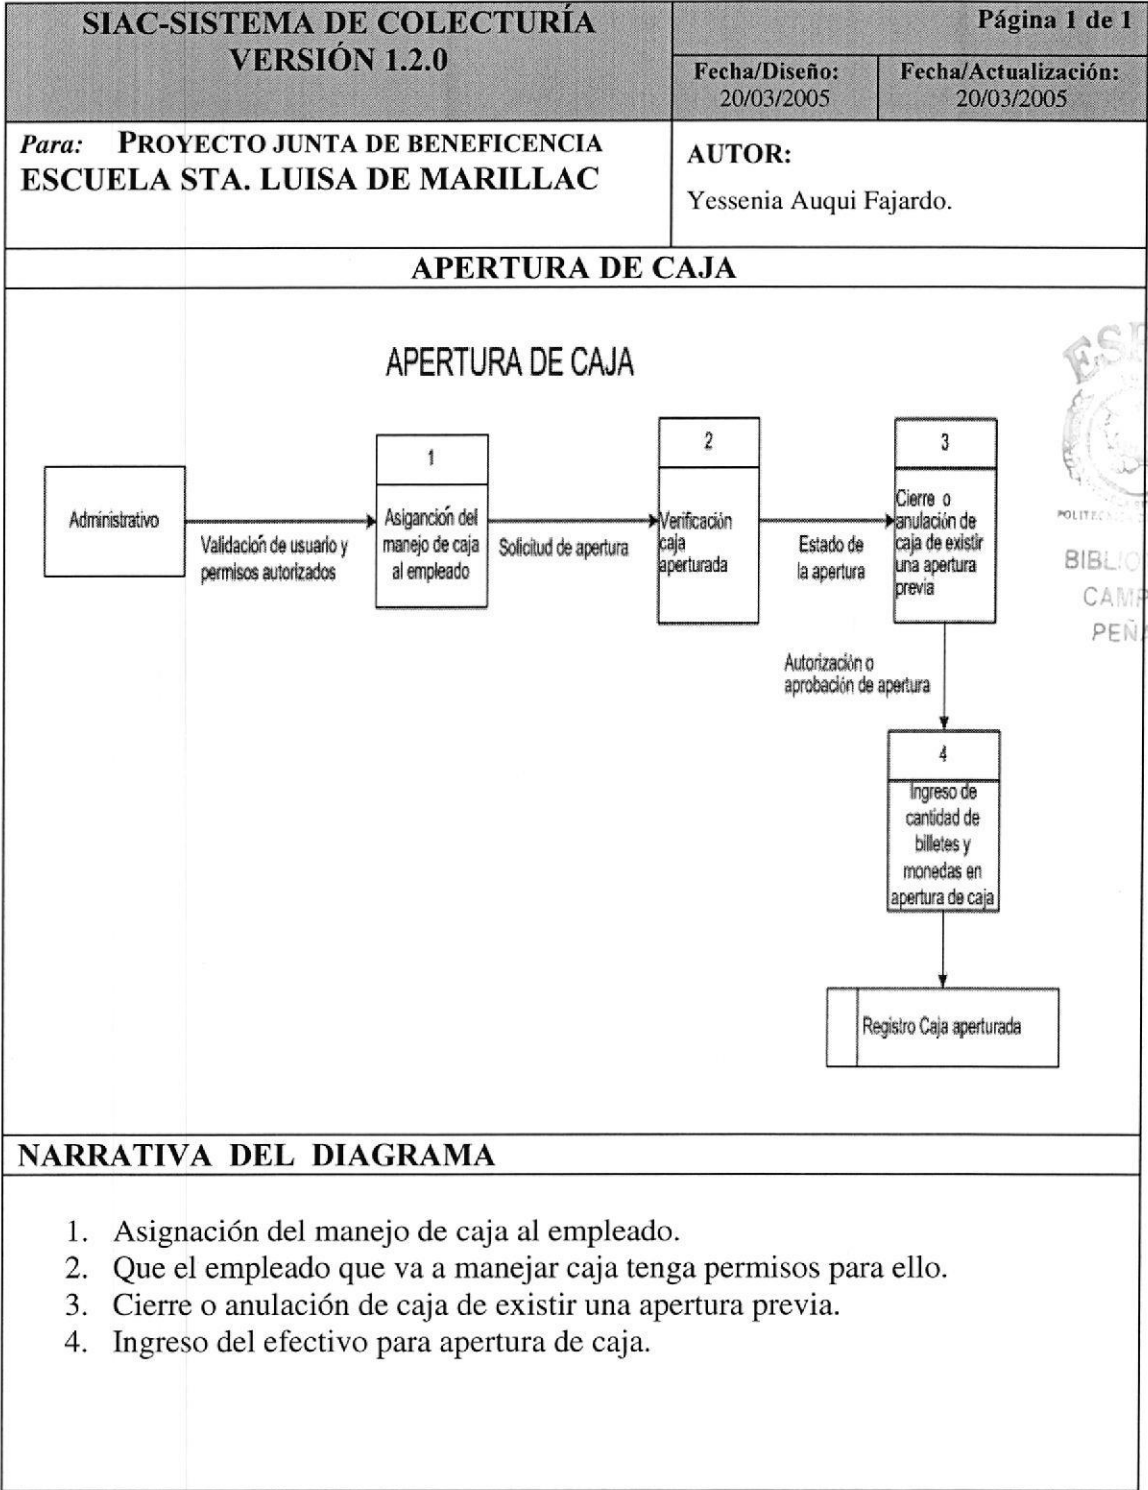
SIAC-SISTEMA DE COLECTURÍA VERSIÓN 1.2.0

Página 1 de 1

Fecha/Diseño: 20/03/2005

Fecha/Actualización: 20/03/2005

Para: PROYECTO JUNTA DE BENEFICENCIA ESCUELA STA. LUISA DE MARILLAC

AUTOR:
Yessenia Auqui Fajardo.

APERTURA DE CAJA

APERTURA DE CAJA

Administrativo

Validación de usuario y permisos autorizados

1
Asigancion del manejo de caja al empleado

Solicitud de apertura

2
Verificación caja aperturada

Estado de la apertura

3
Cierre o anulación de caja de existir una apertura previa

Autorización o aprobación de apertura

4
Ingreso de cantidad de billetes y monedas en apertura de caja

Registro Caja aperturada

ESP
POLITEC
BIBLIO
CAMP
PEÑ

NARRATIVA DEL DIAGRAMA

1. Asignación del manejo de caja al empleado.
2. Que el empleado que va a manejar caja tenga permisos para ello.
3. Cierre o anulación de caja de existir una apertura previa.
4. Ingreso del efectivo para apertura de caja.